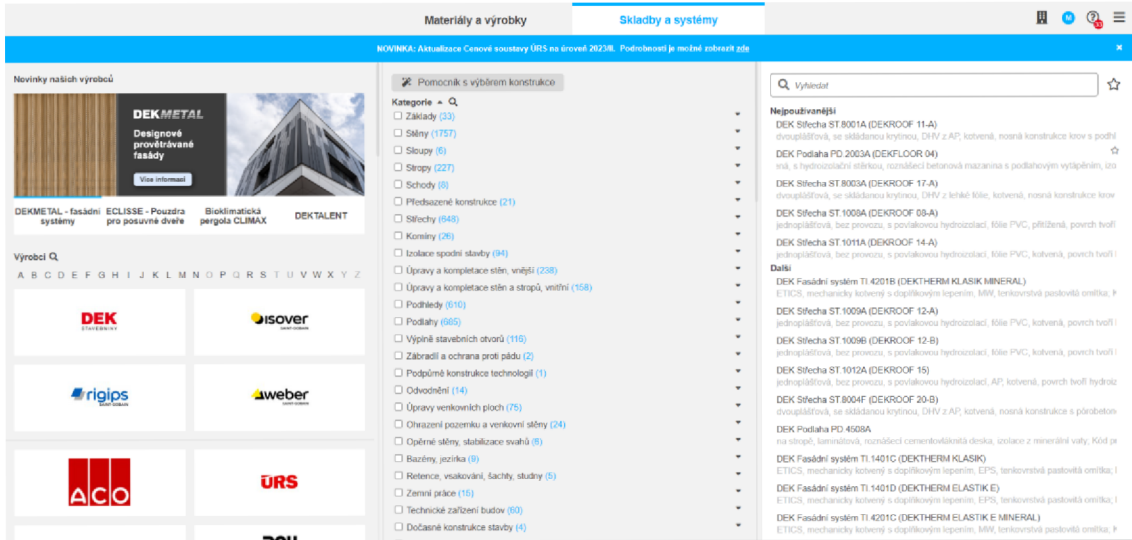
Materiály a výrobky | Skladby a systémy

NOVINKA: Aktualizace Cenové soustavy ÚRS na úroveň 2023/II. Podrobnosti je možné zobrazit zde

Novinky našich výrobců

DEKMETAL
Designové provětrávané fasády
Více informací

DEKMETAL - fasádní systémy
ECLISSE - Pouzdra pro posuvné dveře
Bioklimatická pergola CLIMAX
DEKTALENT

Výrobci

A B C D E F G H I J K L M N O P Q R S T U V W X Y Z

DEK STAVEBNINY
isover
rigips
weber
ACO
ÚRS

Pomocník s výběrem konstrukce

Kategorie

Základy (33)
Stěny (1757)
Sloupy (6)
Stropy (227)
Schody (8)
Předsazené konstrukce (21)
Střechy (648)
Komíny (26)
Izolace spodní stavby (94)
Úpravy a kompletace stěn, vnější (238)
Úpravy a kompletace stěn a stropů, vnitřní (158)
Podhledy (610)
Podlahy (685)
Výplně stavebních otvorů (116)
Zábradlí a ochrana proti pádu (2)
Podpůrné konstrukce technologií (1)
Odvodnění (14)
Úpravy venkovních ploch (75)
Ohrazení pozemku a venkovní stěny (24)
Opěrné stěny, stabilizace svahů (6)
Bazény, jezírka (9)
Retence, vsakování, šachty, studny (5)
Zemní práce (15)
Technické zařízení budov (60)
Dočasné konstrukce stavby (4)

Vyhledat

Nejpoužívanější
DEK Střecha ST.8001A (DEKROOF 11-A)
dvouplášťová, se skládanou krytinou, DHV z AP, kotvená, nosná konstrukce krov s podhl
DEK Podlaha PD.2003A (DEKFLOOR 04)
vná, s hydroizolační stěrkou, roznášecí betonová mazanina s podlahovým vytápěním, izo
DEK Střecha ST.8003A (DEKROOF 17-A)
dvouplášťová, se skládanou krytinou, DHV z lehké fólie, kotvená, nosná konstrukce krov
DEK Střecha ST.1008A (DEKROOF 08-A)
jednoplášťová, bez provozu, s povlakovou hydroizolací, fólie PVC, přitížená, povrch tvoří
DEK Střecha ST.1011A (DEKROOF 14-A)
jednoplášťová, bez provozu, s povlakovou hydroizolací, fólie PVC, kotvená, povrch tvoří
Další
DEK Fasádní systém TI 4201B (DEKTHERM KLASIK MINERAL)
ETICS, mechanicky kotvený s doplňkovým lepením, MW, tenkovrstvá pastovitá omítka;
DEK Střecha ST.1009A (DEKROOF 12-A)
jednoplášťová, bez provozu, s povlakovou hydroizolací, fólie PVC, kotvená, povrch tvoří
DEK Střecha ST.1009B (DEKROOF 12-B)
jednoplášťová, bez provozu, s povlakovou hydroizolací, fólie PVC, kotvená, povrch tvoří
DEK Střecha ST.1012A (DEKROOF 15)
jednoplášťová, bez provozu, s povlakovou hydroizolací, AP, kotvená, povrch tvoří hydroiz
DEK Střecha ST.8004F (DEKROOF 20-B)
dvouplášťová, se skládanou krytinou, DHV z AP, kotvená, nosná konstrukce s pórobeton
DEK Podlaha PD.4508A
na stropě, laminátová, roznášecí cementovláknitá deska, izolace z minerální vaty; Kód pr
DEK Fasádní systém TI 1401C (DEKTHERM KLASIK)
ETICS, mechanicky kotvený s doplňkovým lepením, EPS, tenkovrstvá pastovitá omítka;
DEK Fasádní systém TI 1401D (DEKTHERM ELASTIK E)
ETICS, mechanicky kotvený s doplňkovým lepením, EPS, tenkovrstvá pastovitá omítka;
DEK Fasádní systém TI 4201C (DEKTHERM ELASTIK E MINERAL)
ETICS, mechanicky kotvený s doplňkovým lepením, MW, tenkovrstvá pastovitá omítka;